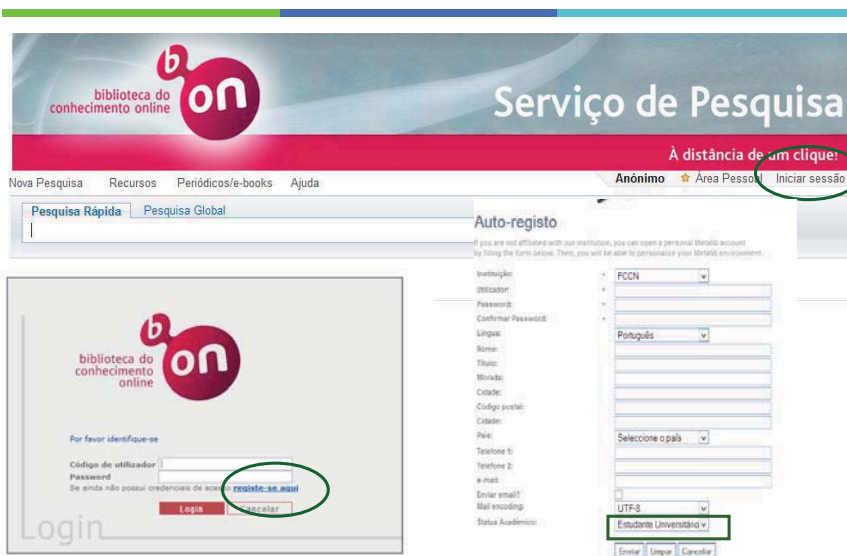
b on
biblioteca do conhecimento online

Serviço de Pesquisa

À distância de um clique!

Nova Pesquisa Recursos Periódicos/e-books Ajuda

Anónimo Área Pessoal Iniciar sessão

Pesquisa Rápida Pesquisa Global

Auto-registo

If you are not affiliated with our institution, you can open a personal MetaLib account by filling the form below. Then, you will be able to personalize your MetaLib environment.

Instituição: * FCCN
Utilizador: *
Password: *
Confirmar Password: *
Língua: Português
Nome:
Título:
Morada:
Cidade:
Código postal:
Cidade:
País: Seleccione o país
Telefone 1:
Telefone 2:
e-mail:
Enviar email?
Mail encoding: UTF-8
Status Académico: Estudante Universitário

Enviar Limpar Cancelar

b on
biblioteca do conhecimento online

Por favor identifique-se

Código de utilizador
Password
Se ainda não possui credenciais de acesso registe-se aqui

Login Cancelar

Login